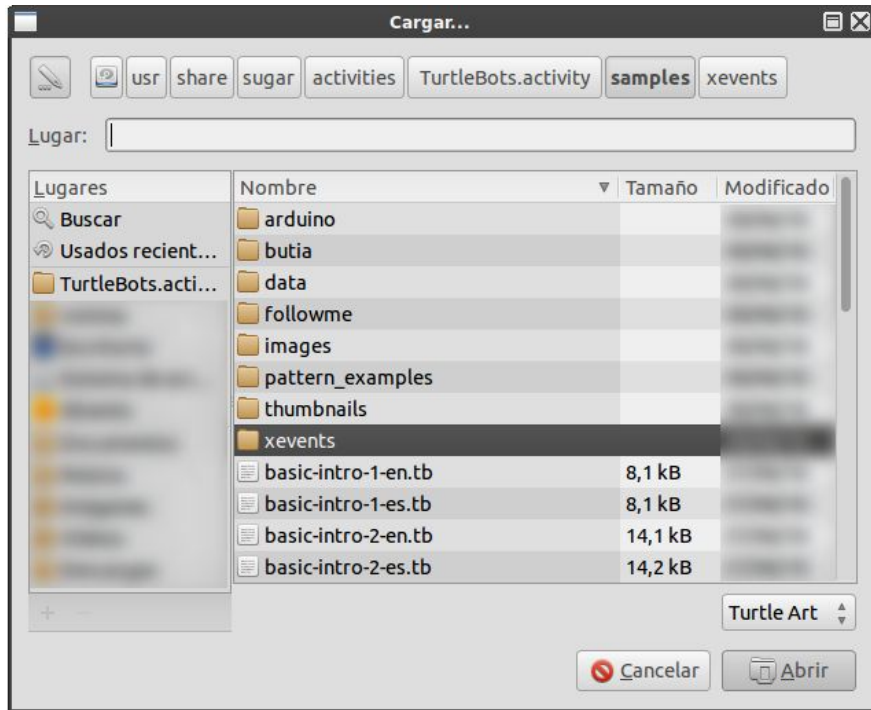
Cargar...

usr share sugar activities TurtleBots.activity samples xevents

Lugar:

| Lugares |
|---|
| Buscar |
| Usados recient... |
| TurtleBots.acti... |
| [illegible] |
| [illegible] |
| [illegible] |
| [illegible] |
| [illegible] |
| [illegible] |
| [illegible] |
| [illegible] |
| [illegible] |

+ −

| Nombre | Tamaño | Modificado |
|---|---|---|
| arduino | | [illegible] |
| butia | | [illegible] |
| data | | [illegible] |
| followme | | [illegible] |
| images | | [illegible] |
| pattern_examples | | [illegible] |
| thumbnails | | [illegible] |
| xevents | | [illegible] |
| basic-intro-1-en.tb | 8,1 kB | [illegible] |
| basic-intro-1-es.tb | 8,1 kB | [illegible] |
| basic-intro-2-en.tb | 14,1 kB | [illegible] |
| basic-intro-2-es.tb | 14,2 kB | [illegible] |

Turtle Art

Cancelar Abrir